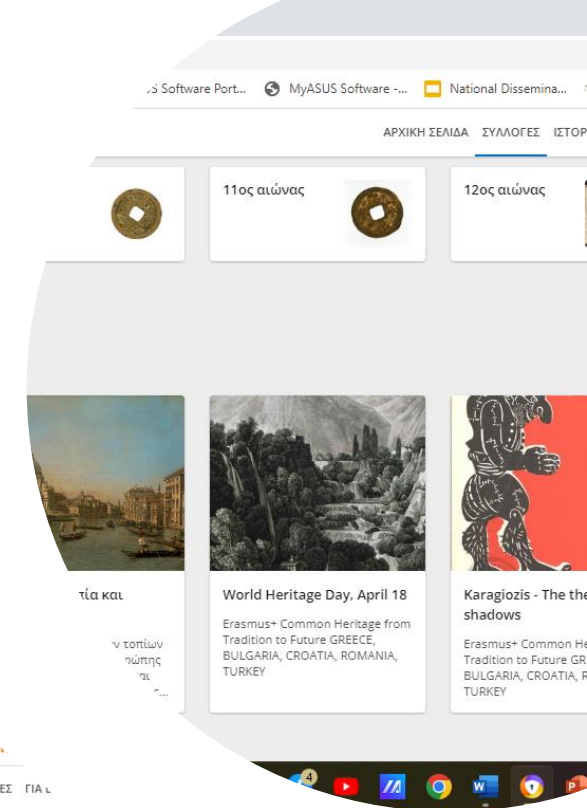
S Software Port... MyASUS Software -... National Dissemina...

ΑΡΧΙΚΗ ΣΕΛΙΔΑ ΣΥΛΛΟΓΕΣ ΙΣΤΟΡ

11ος αιώνας

12ος αιώνας

τία και

ν τοπίων
ρώπης
ια
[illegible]

World Heritage Day, April 18

Erasmus+ Common Heritage from Tradition to Future GREECE, BULGARIA, CROATIA, ROMANIA, TURKEY

Karagiozis - The the shadows

Erasmus+ Common He Tradition to Future GR BULGARIA, CROATIA, R TURKEY

ΕΣ ΓΙΑ

4